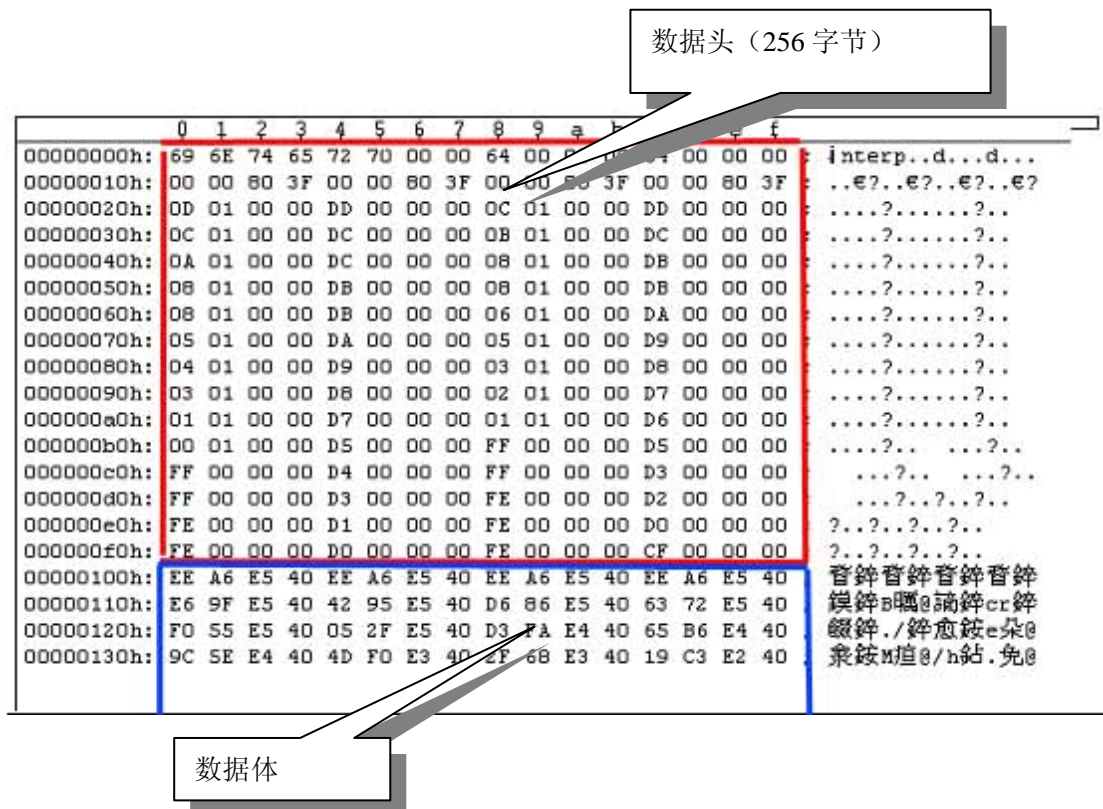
数据头（256 字节）

| | 0 | 1 | 2 | 3 | 4 | 5 | 6 | 7 | 8 | 9 | a | b | c | d | e | f | |
|---|---|---|---|---|---|---|---|---|---|---|---|---|---|---|---|---|---|
| 00000000h: | 69 | 6E | 74 | 65 | 72 | 70 | 00 | 00 | 64 | 00 | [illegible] | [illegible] | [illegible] | 00 | 00 | 00 | interp..d...d... |
| 00000010h: | 00 | 00 | 80 | 3F | 00 | 00 | 80 | 3F | 00 | 00 | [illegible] | 3F | 00 | 00 | 80 | 3F | ..€?..€?..€?..€? |
| 00000020h: | 0D | 01 | 00 | 00 | DD | 00 | 00 | 00 | 0C | 01 | 00 | 00 | DD | 00 | 00 | 00 | ....?.......?.. |
| 00000030h: | 0C | 01 | 00 | 00 | DC | 00 | 00 | 00 | 0B | 01 | 00 | 00 | DC | 00 | 00 | 00 | ....?.......?.. |
| 00000040h: | 0A | 01 | 00 | 00 | DC | 00 | 00 | 00 | 08 | 01 | 00 | 00 | DB | 00 | 00 | 00 | ....?.......?.. |
| 00000050h: | 08 | 01 | 00 | 00 | DB | 00 | 00 | 00 | 08 | 01 | 00 | 00 | DB | 00 | 00 | 00 | ....?.......?.. |
| 00000060h: | 08 | 01 | 00 | 00 | DB | 00 | 00 | 00 | 06 | 01 | 00 | 00 | DA | 00 | 00 | 00 | ....?.......?.. |
| 00000070h: | 05 | 01 | 00 | 00 | DA | 00 | 00 | 00 | 05 | 01 | 00 | 00 | D9 | 00 | 00 | 00 | ....?.......?.. |
| 00000080h: | 04 | 01 | 00 | 00 | D9 | 00 | 00 | 00 | 03 | 01 | 00 | 00 | D8 | 00 | 00 | 00 | ....?.......?.. |
| 00000090h: | 03 | 01 | 00 | 00 | D8 | 00 | 00 | 00 | 02 | 01 | 00 | 00 | D7 | 00 | 00 | 00 | ....?.......?.. |
| 000000a0h: | 01 | 01 | 00 | 00 | D7 | 00 | 00 | 00 | 01 | 01 | 00 | 00 | D6 | 00 | 00 | 00 | ....?.......?.. |
| 000000b0h: | 00 | 01 | 00 | 00 | D5 | 00 | 00 | 00 | FF | 00 | 00 | 00 | D5 | 00 | 00 | 00 | ....?.. ...?.. |
| 000000c0h: | FF | 00 | 00 | 00 | D4 | 00 | 00 | 00 | FF | 00 | 00 | 00 | D3 | 00 | 00 | 00 | ...?.. ...?.. |
| 000000d0h: | FF | 00 | 00 | 00 | D3 | 00 | 00 | 00 | FE | 00 | 00 | 00 | D2 | 00 | 00 | 00 | ...?..?..?.. |
| 000000e0h: | FE | 00 | 00 | 00 | D1 | 00 | 00 | 00 | FE | 00 | 00 | 00 | D0 | 00 | 00 | 00 | ?..?..?..?.. |
| 000000f0h: | FE | 00 | 00 | 00 | D0 | 00 | 00 | 00 | FE | 00 | 00 | 00 | CF | 00 | 00 | 00 | ?..?..?..?.. |
| 00000100h: | EE | A6 | E5 | 40 | EE | A6 | E5 | 40 | EE | A6 | E5 | 40 | EE | A6 | E5 | 40 | 音鋅音鋅音鋅音鋅 |
| 00000110h: | E6 | 9F | E5 | 40 | 42 | 95 | E5 | 40 | D6 | 86 | E5 | 40 | 63 | 72 | E5 | 40 | 鏌鋅B曬@謫鋅cr鋅 |
| 00000120h: | F0 | 55 | E5 | 40 | 05 | 2F | E5 | 40 | D3 | FA | E4 | 40 | 65 | B6 | E4 | 40 | 餟鋅./鋅愈鈙e朵@ |
| 00000130h: | 9C | 5E | E4 | 40 | 4D | F0 | E3 | 40 | 2F | 68 | E3 | 40 | 19 | C3 | E2 | 40 | 彔鈙M揎@/h鈷.免@ |

数据体